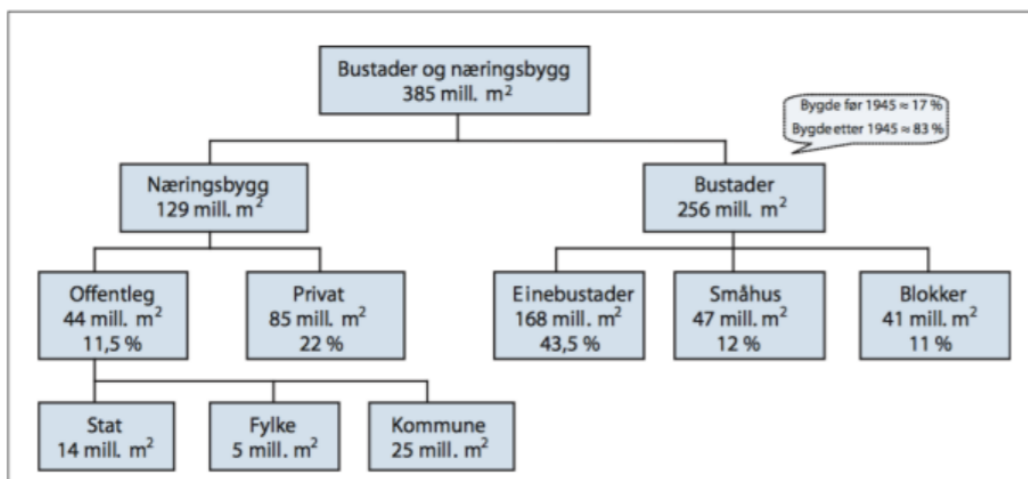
Bustader og næringsbygg
385 mill. $m^2$

Bygde før 1945 ≈ 17 %
Bygde etter 1945 ≈ 83 %

Næringsbygg
129 mill. $m^2$

Bustader
256 mill. $m^2$

Offentleg
44 mill. $m^2$
11,5 %

Privat
85 mill. $m^2$
22 %

Einebustader
168 mill. $m^2$
43,5 %

Småhus
47 mill. $m^2$
12 %

Blokker
41 mill. $m^2$
11 %

Stat
14 mill. $m^2$

Fylke
5 mill. $m^2$

Kommune
25 mill. $m^2$